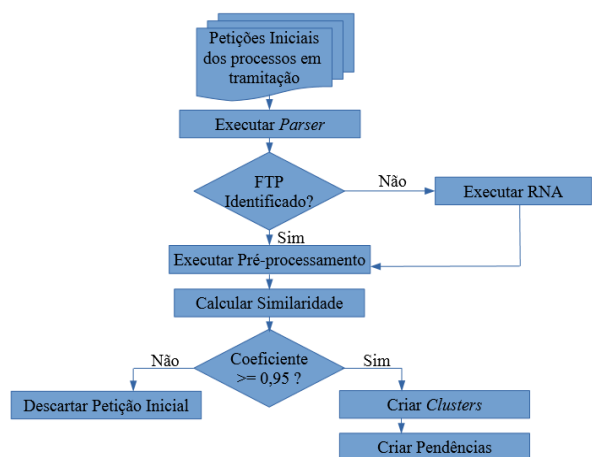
Petições Iniciais dos processos em tramitação

Executar *Parser*

FTP Identificado?

Não

Executar RNA

Sim

Executar Pré-processamento

Calcular Similaridade

Não

Coeficiente >= 0,95 ?

Sim

Descartar Petição Inicial

Criar *Clusters*

Criar Pendências